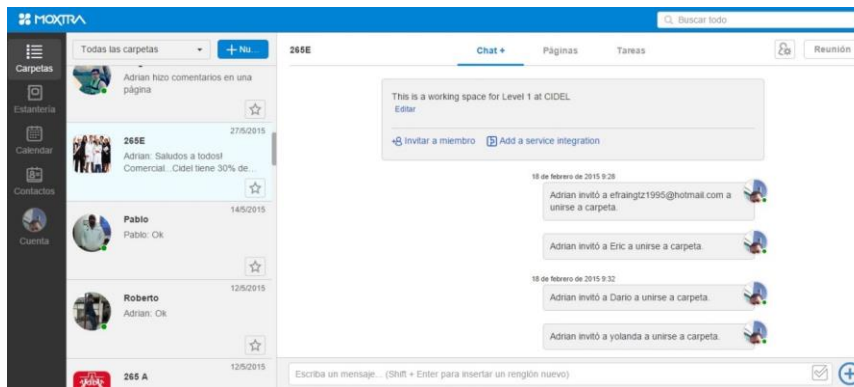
MOXTRA

Buscar todo

Carpetas
Estantería
Calendar
Contactos
Cuenta

Todas las carpetas
+ Nu...

Adrian hizo comentarios en una página

265E
27/5/2015
Adrian: Saludos a todos! Comercial...Cidel tiene 30% de...

Pablo
14/5/2015
Pablo: Ok

Roberto
12/5/2015
Adrian: Ok

265 A
12/5/2015

265E

Chat +
Páginas
Tareas

Reunión

This is a working space for Level 1 at CIDEL
Editar

Invitar a miembro
Add a service integration

18 de febrero de 2015 9:28

Adrian invitó a efraingtz1995@hotmail.com a unirse a carpeta.

Adrian invitó a Eric a unirse a carpeta.

18 de febrero de 2015 9:32

Adrian invitó a Dario a unirse a carpeta.

Adrian invitó a yolanda a unirse a carpeta.

Escriba un mensaje... (Shift + Enter para insertar un renglón nuevo)